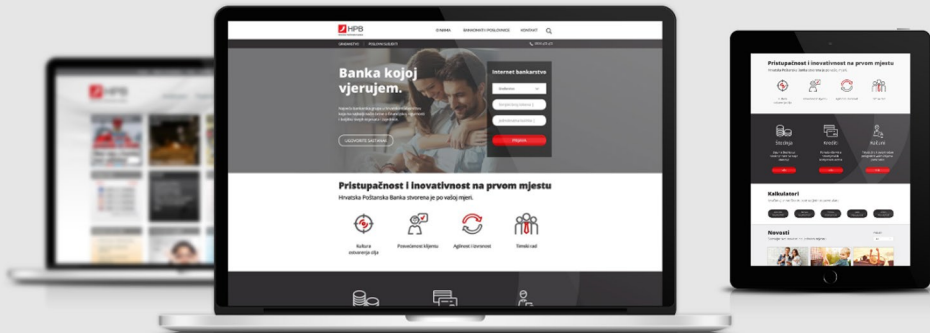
HPB

O NAMA

BANKOMATI I POSLOVNICE

KONTAKT

GRAĐANSTVO

POSLOVNI SUBJEKTI

Banka kojoj vjerujem.

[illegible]

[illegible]

Internet bankarstvo

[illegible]

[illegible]

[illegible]

Prijava

Pristupačnost i inovativnost na prvom mjestu

Hrvatska Poštanska Banka stvorena je po vašoj mjeri.

Kultura ostvarenja cilja

Posvećenost klijentu

Agilnost i otvorenost

Timski rad

HPB

Pristupačnost i inovativnost na prvom mjestu

Hrvatska Poštanska Banka stvorena je po vašoj mjeri.

Štednja

Krediti

Kalkulatori

Kalkulatori

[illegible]

Novosti

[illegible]